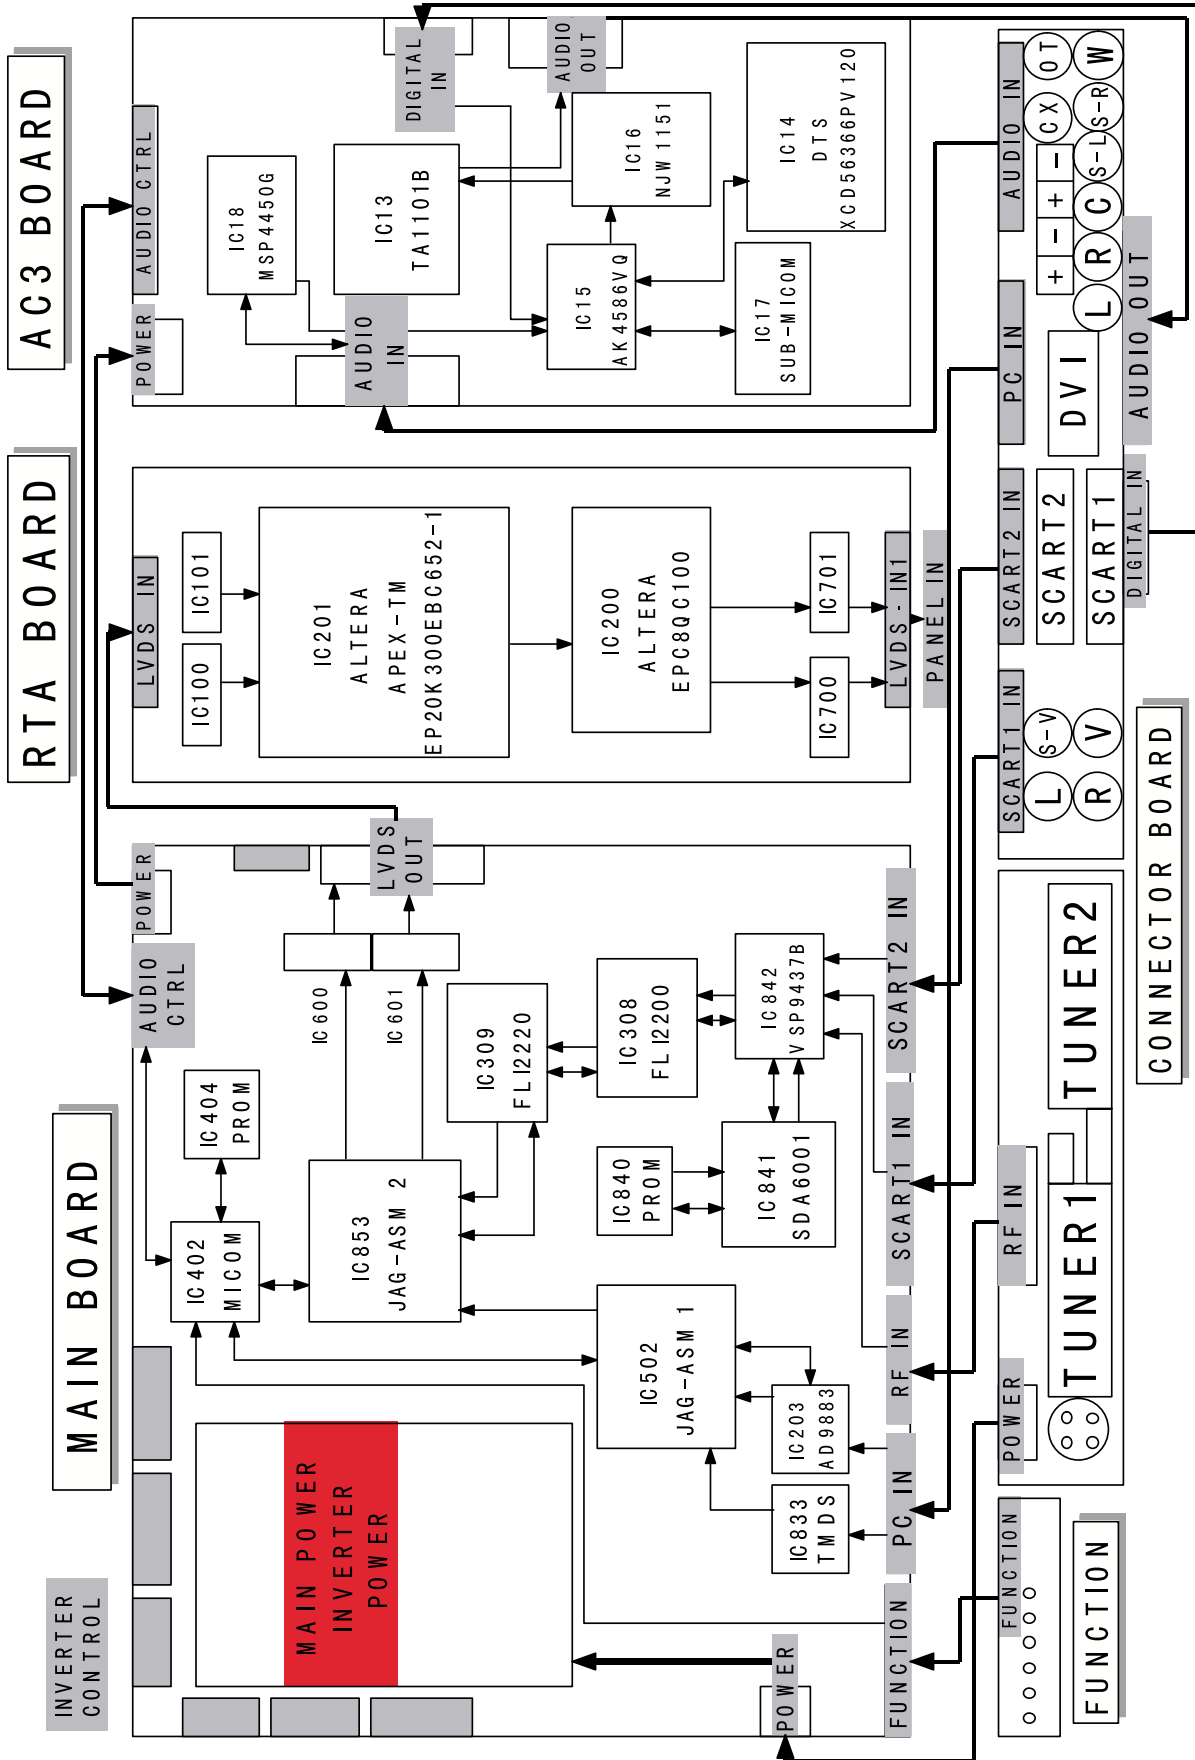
AC3 BOARD

RTA BOARD

MAIN BOARD

INVERTER CONTROL

CONNECTOR BOARD

DIGITAL IN

AUDIO OUT

AUDIO CTRL

POWER

AUDIO IN

IC18 MSP4450G

IC13 TA1101B

IC16 NJW1151

IC14 DTS XCD56366PV120

IC15 AK4586VQ

IC17 SUB-MICOM

LVDS IN

IC101

IC100

IC201 ALTERA APEX-TM EP20K300EBC652-1

IC200 ALTERA EPC8QC100

IC701

IC700

LVDS-IN1

PANEL IN

LVDS OUT

POWER

AUDIO CTRL

IC600

IC601

IC404 PROM

IC402 MICOM

IC853 JAG-ASM 2

IC309 FLI2220

IC308 FLI2200

IC842 VSP9437B

IC840 PROM

IC841 SDA6001

IC502 JAG-ASM 1

IC203 AD9883

IC833 TMDS

MAIN POWER INVERTER POWER

SCART2 IN

SCART1 IN

RF IN

PC IN

FUNCTION

POWER

AUDIO IN

OT

W

CX

S-R

S-L

C

R

L

AUDIO OUT

PC IN

DVI

SCART2 IN

SCART2

SCART1

DIGITAL IN

SCART1 IN

S-V

V

L

R

TUNER2

TUNER1

RF IN

POWER

FUNCTION

FUNCTION